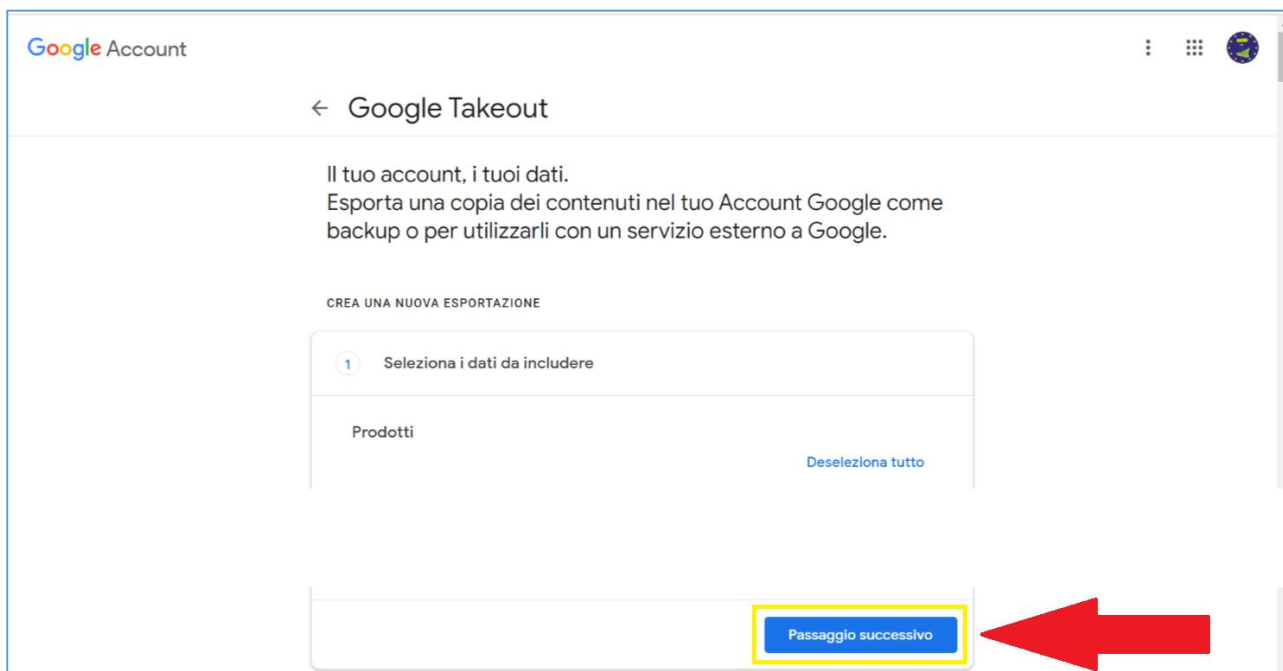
Google Account

← Google Takeout

Il tuo account, i tuoi dati.
Esporta una copia dei contenuti nel tuo Account Google come backup o per utilizzarli con un servizio esterno a Google.

CREA UNA NUOVA ESPORTAZIONE

1 Seleziona i dati da includere

Prodotti

Deseleziona tutto

Passaggio successivo